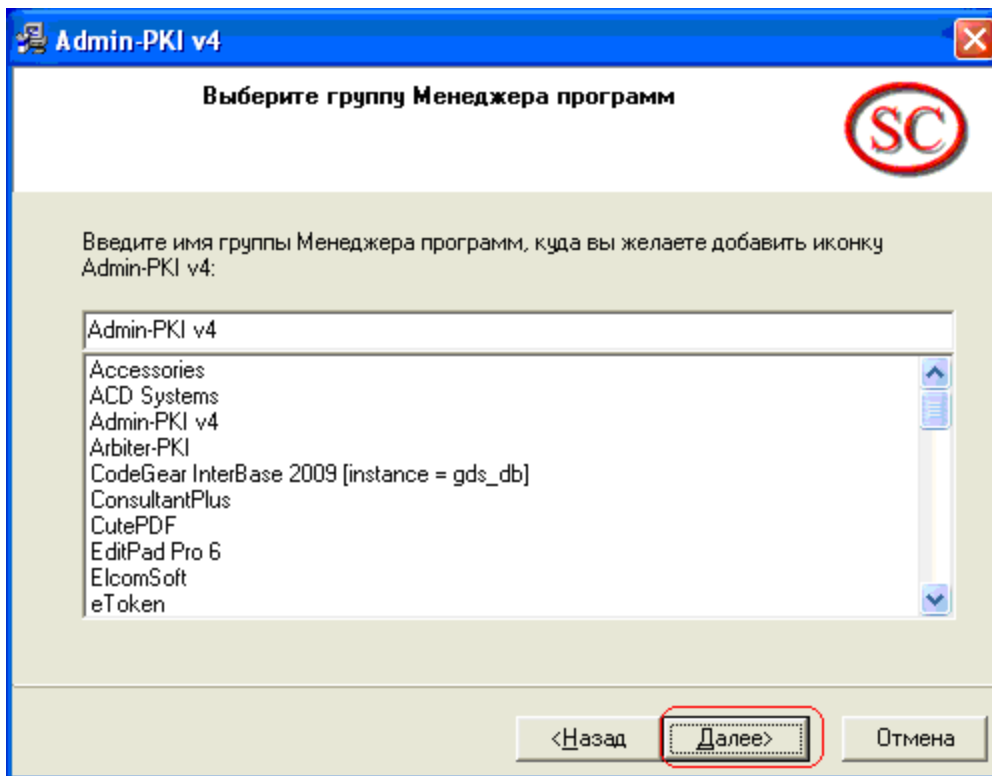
Admin-PKI v4

Выберите группу Менеджера программ

SC

Введите имя группы Менеджера программ, куда вы желаете добавить иконку Admin-PKI v4:

Admin-PKI v4

Accessories
ACD Systems
Admin-PKI v4
Arbiter-PKI
CodeGear InterBase 2009 [instance = gds_db]
ConsultantPlus
CutePDF
EditPad Pro 6
ElcomSoft
eToken

<Назад
Далее>
Отмена